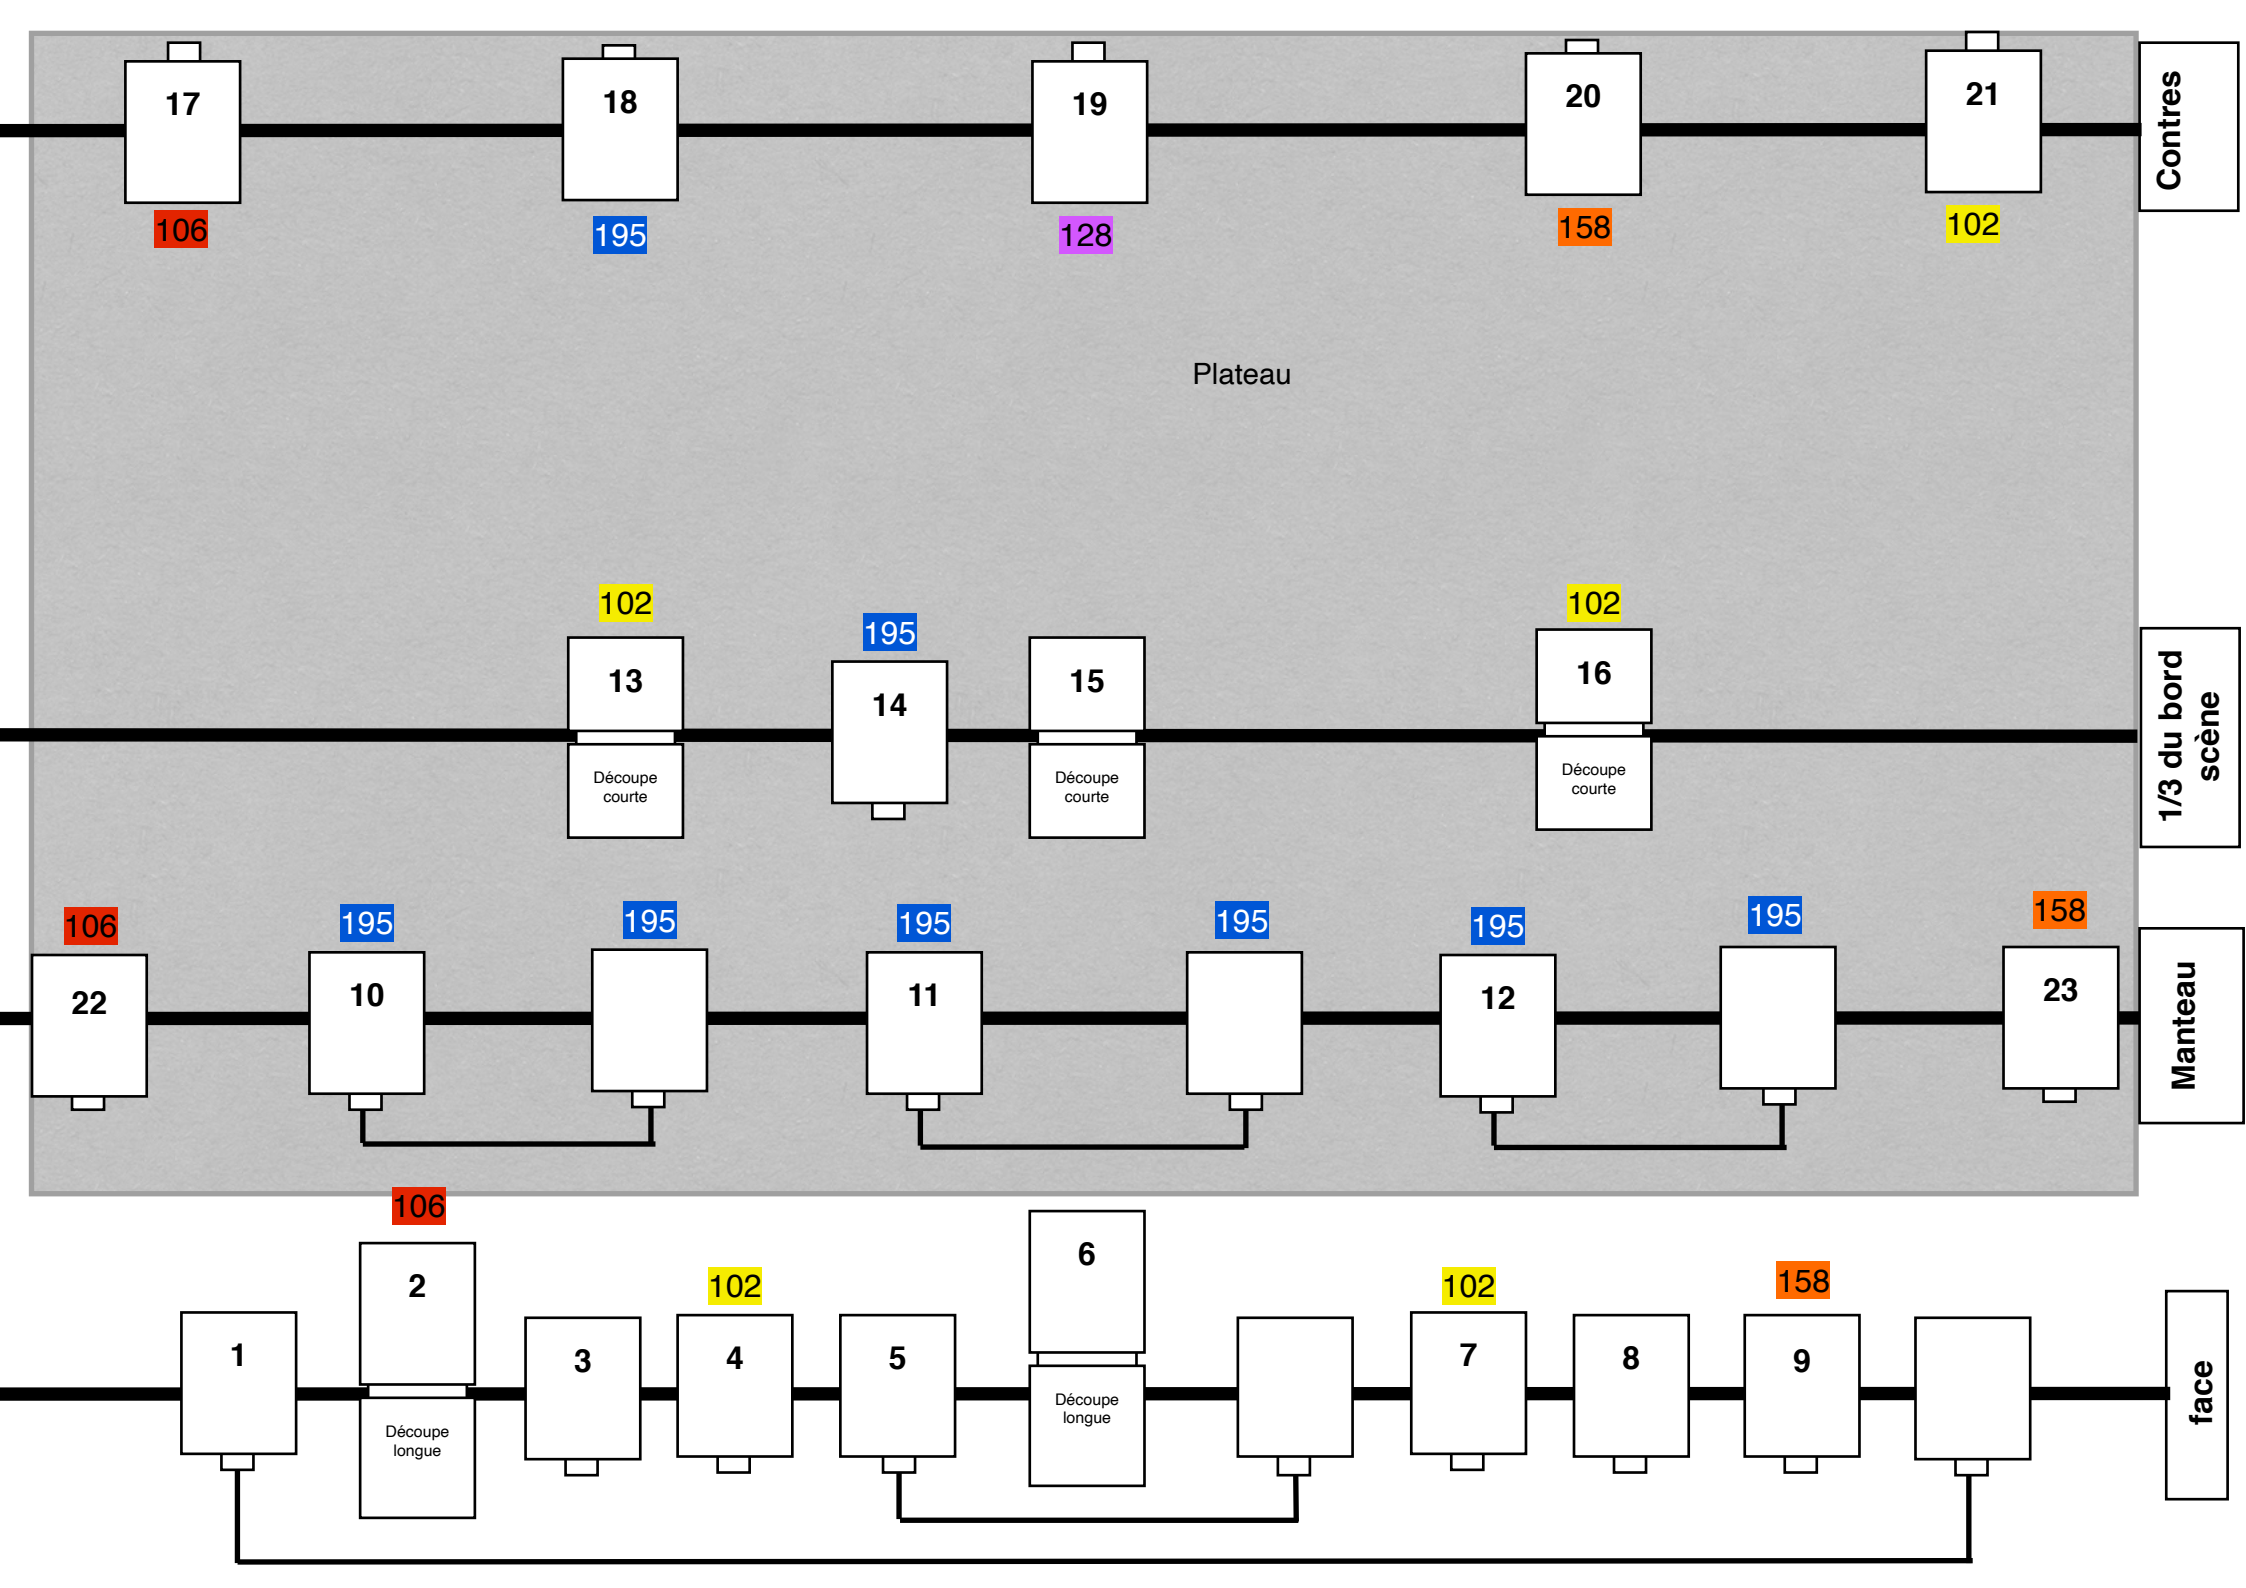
17
106
18
195
19
128
20
158
21
102
Contres

Plateau

102
13
Découpe courte
195
14
15
Découpe courte
102
16
Découpe courte
1/3 du bord scène

106
22
195
10
195
195
11
195
195
12
195
158
23
Manteau

106
2
Découpe longue
1
3
102
4
5
6
Découpe longue
102
7
8
158
9
face